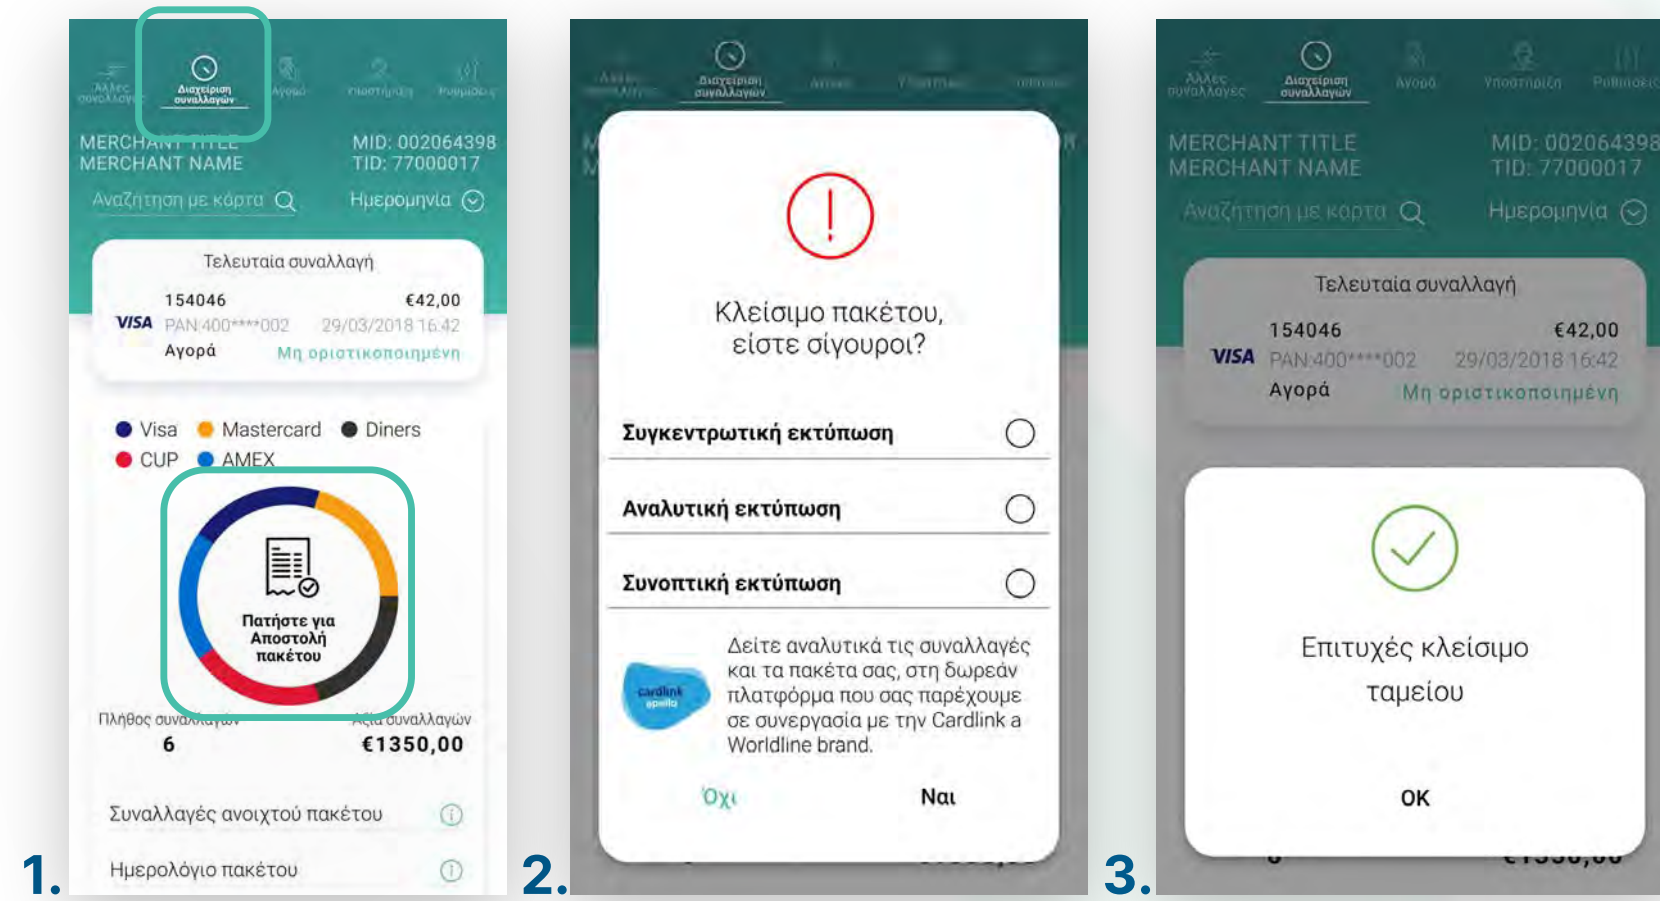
Άλλες συναλλαγές
Διαχείριση συναλλαγών
Αγορά
Υποστήριξη
Ρυθμίσεις

MERCHANT TITLE
MERCHANT NAME
MID: 002064398
TID: 77000017

Αναζήτηση με κάρτα
Ημερομηνία

Τελευταία συναλλαγή
VISA 154046 €42,00
PAN:400****002 29/03/2018 16:42
Αγορά Μη οριστικοποιημένη

Visa Mastercard Diners
CUP AMEX

Πατήστε για Αποστολή πακέτου

Πλήθος συναλλαγών 6
Αξία συναλλαγών €1350,00

Συναλλαγές ανοιχτού πακέτου
Ημερολόγιο πακέτου

1.

2.

Κλείσιμο πακέτου, είστε σίγουροι?

Συγκεντρωτική εκτύπωση
Αναλυτική εκτύπωση
Συνοπτική εκτύπωση

cardlink apollo
Δείτε αναλυτικά τις συναλλαγές και τα πακέτα σας, στη δωρεάν πλατφόρμα που σας παρέχουμε σε συνεργασία με την Cardlink a Worldline brand.

Όχι
Ναι

3.

Επιτυχές κλείσιμο ταμείου

OK